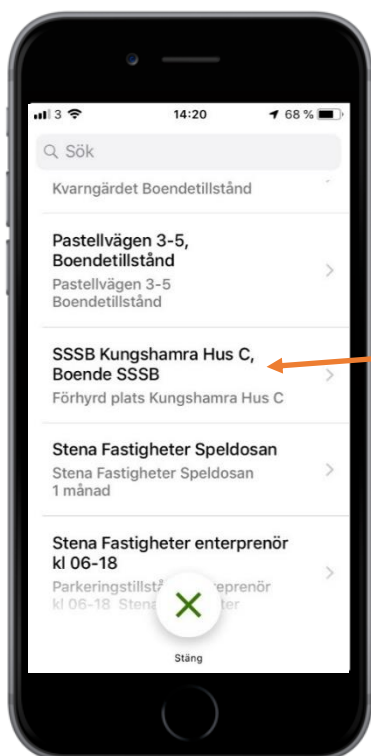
3 14:20 68 %

Sök

Kvarngärdet Boendetillstånd

Pastellvägen 3-5, Boendetillstånd
Pastellvägen 3-5 Boendetillstånd

SSSB Kungshamra Hus C, Boende SSSB
Förhyrd plats Kungshamra Hus C

Stena Fastigheter Speldosan
Stena Fastigheter Speldosan
1 månad

Stena Fastigheter enterprenör kl 06-18
Parkeringstillst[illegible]eprenör kl 06-18, Stena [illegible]ter

Stäng